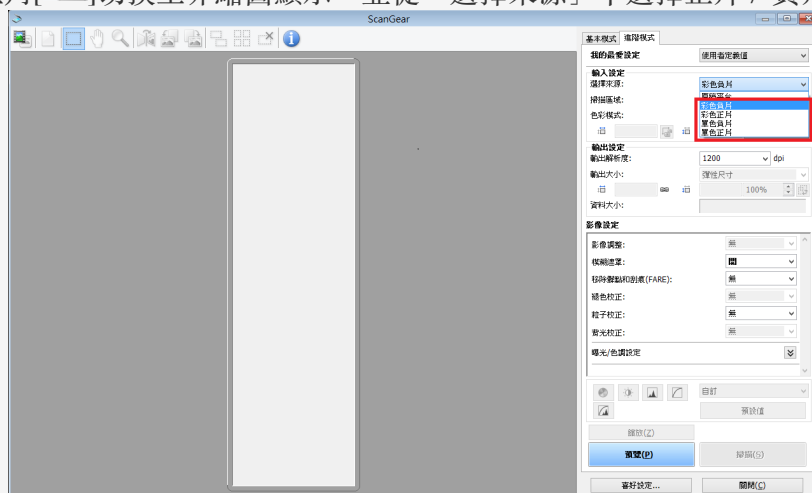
ScanGear

基本模式 | 進階模式

我的最愛設定 | 使用者定義值

輸入設定
選擇來源: | 彩色負片
掃描區域: | 原稿平台
色彩模式: | 彩色負片
彩色正片
單色負片
單色正片

輸出設定
輸出解析度: | 1200 | dpi
輸出大小: | 彈性尺寸
100%
資料大小:

影像設定
影像調整: | 無
模糊遮罩: |
移除灰塵和刮痕(FARE): | 無
褪色校正: | 無
粒子校正: | 無
背光校正: | 無
曝光/色調設定

自訂
預設值

縮放(Z)
預覽(P) | 掃描(S)
喜好設定... | 關閉(C)